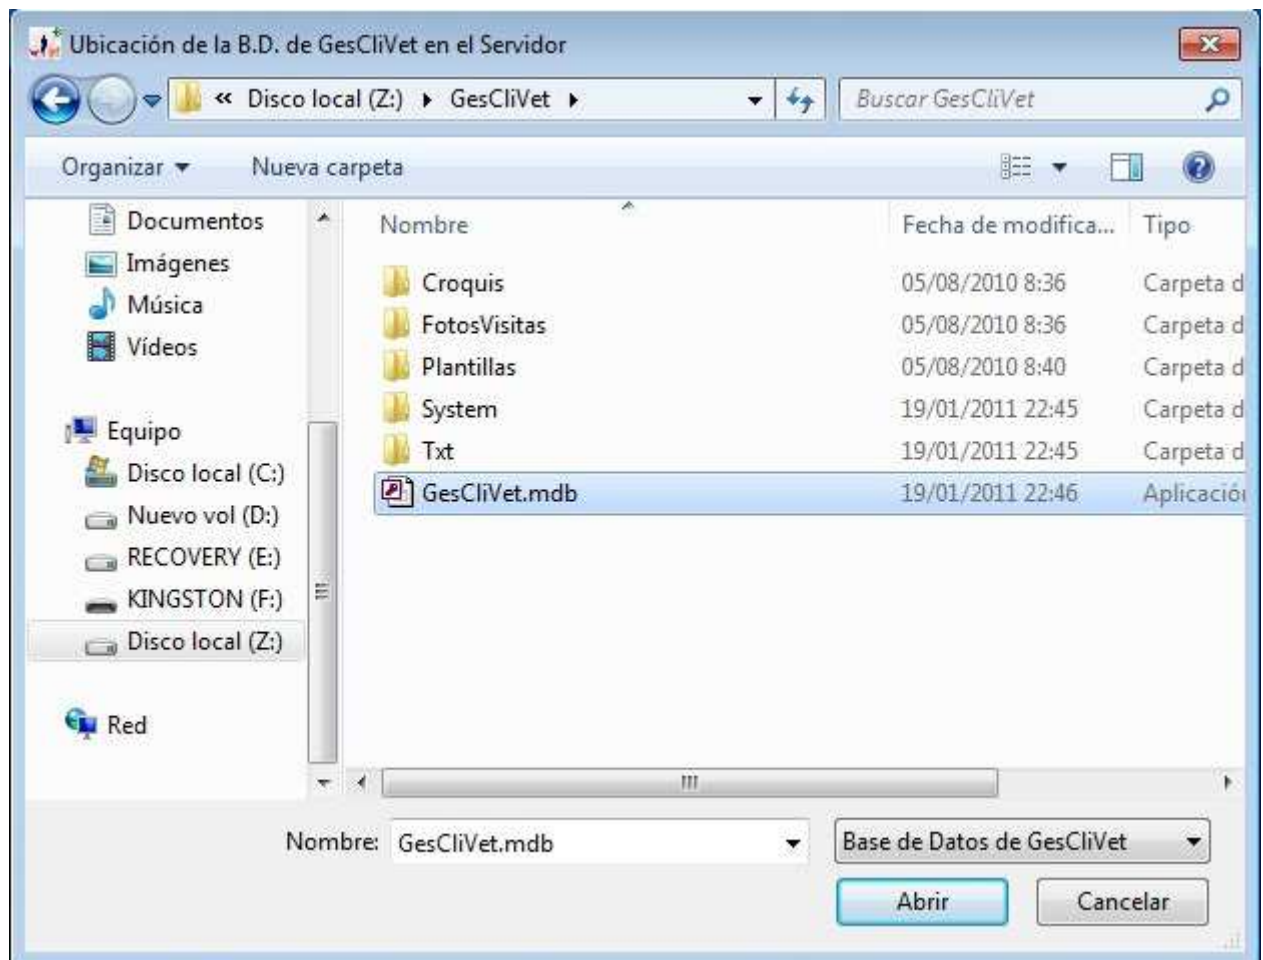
Ubicación de la B.D. de GesCliVet en el Servidor

« Disco local (Z:) ▸ GesCliVet ▸

Buscar GesCliVet

Organizar ▾ Nueva carpeta

Documentos
Imágenes
Música
Vídeos

Equipo
Disco local (C:)
Nuevo vol (D:)
RECOVERY (E:)
KINGSTON (F:)
Disco local (Z:)

Red

| Nombre | Fecha de modifica... | Tipo |
|---|---|---|
| Croquis | 05/08/2010 8:36 | Carpeta d |
| FotosVisitas | 05/08/2010 8:36 | Carpeta d |
| Plantillas | 05/08/2010 8:40 | Carpeta d |
| System | 19/01/2011 22:45 | Carpeta d |
| Txt | 19/01/2011 22:45 | Carpeta d |
| GesCliVet.mdb | 19/01/2011 22:46 | Aplicació |

Nombre: GesCliVet.mdb

Base de Datos de GesCliVet

Abrir

Cancelar